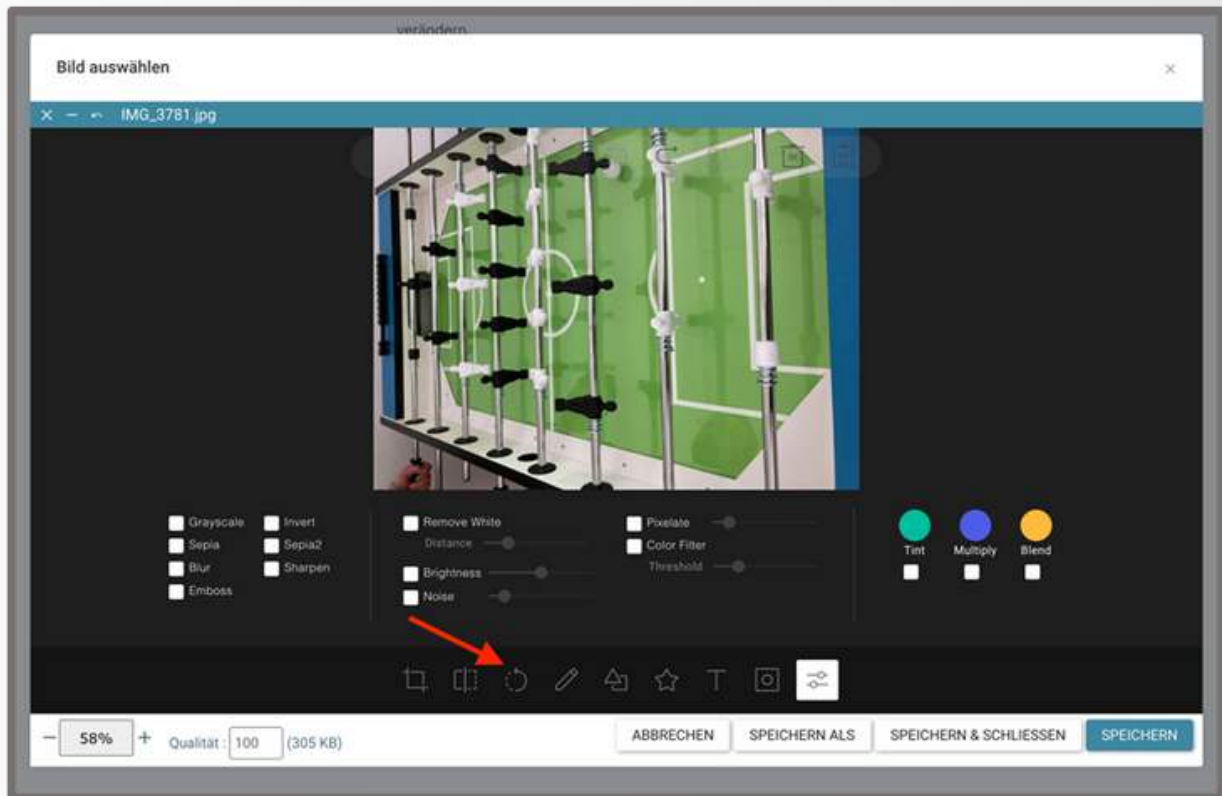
verändern

Bild auswählen ×

× – ↶ IMG_3781.jpg

Grayscale
Sepia
Blur
Emboss
Invert
Sepia2
Sharpen

Remove White
Distance
Brightness
Noise

Pixelate
Color Filter
Threshold

Tint
Multiply
Blend

T

– 58% + Qualität : 100 (305 KB)

ABBRECHEN
SPEICHERN ALS
SPEICHERN & SCHLIESSEN
SPEICHERN